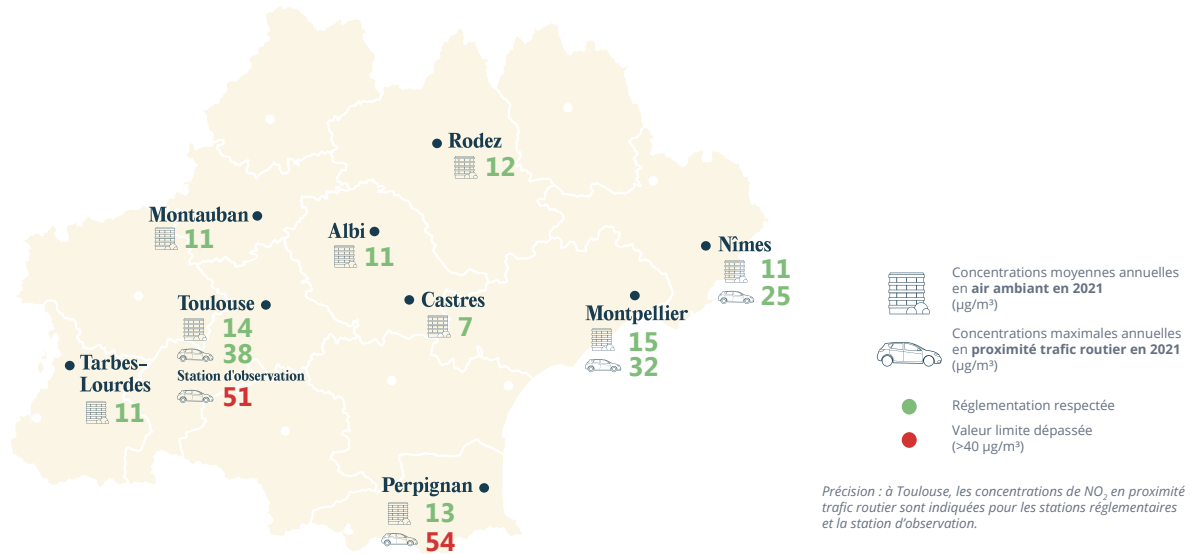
Rodez
12

Montauban
11

Albi
11

Nîmes
11
25

Toulouse
14
38
Station d'observation
51

Castres
7

Montpellier
15
32

Tarbes-Lourdes
11

Perpignan
13
54

Concentrations moyennes annuelles en **air ambiant en 2021** (µg/m³)

Concentrations maximales annuelles en **proximité trafic routier en 2021** (µg/m³)

Réglementation respectée

Valeur limite dépassée (>40 µg/m³)

*Précision : à Toulouse, les concentrations de $NO_2$ en proximité trafic routier sont indiquées pour les stations réglementaires et la station d'observation.*